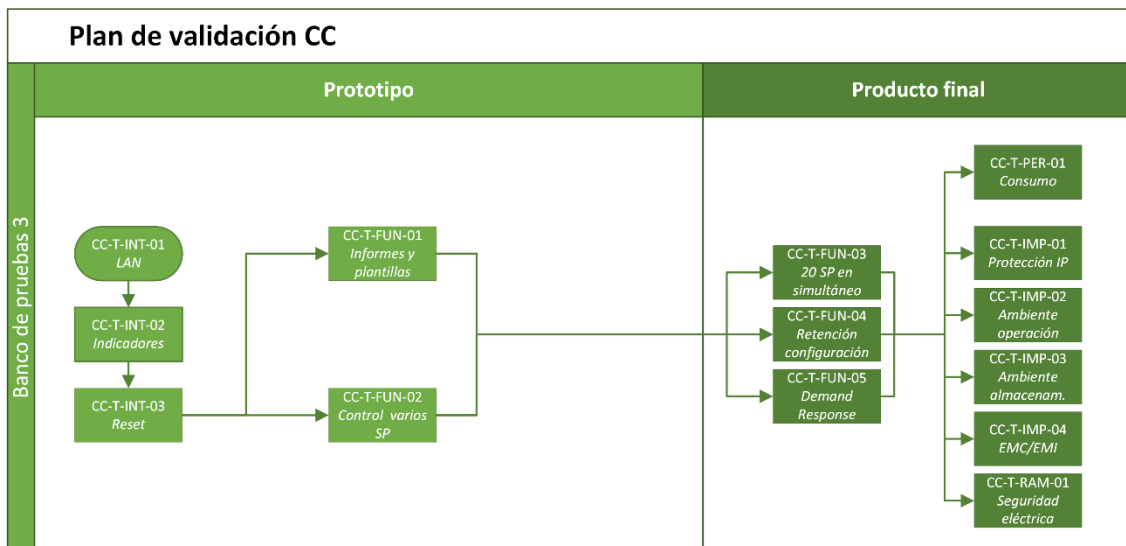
Plan de validación CC

Banco de pruebas 3

Prototipo

Producto final

CC-T-INT-01
LAN

CC-T-INT-02
Indicadores

CC-T-INT-03
Reset

CC-T-FUN-01
Informes y plantillas

CC-T-FUN-02
Control varios SP

CC-T-FUN-03
20 SP en simultáneo

CC-T-FUN-04
Retención configuración

CC-T-FUN-05
Demand Response

CC-T-PER-01
Consumo

CC-T-IMP-01
Protección IP

CC-T-IMP-02
Ambiente operación

CC-T-IMP-03
Ambiente almacenam.

CC-T-IMP-04
EMC/EMI

CC-T-RAM-01
Seguridad eléctrica